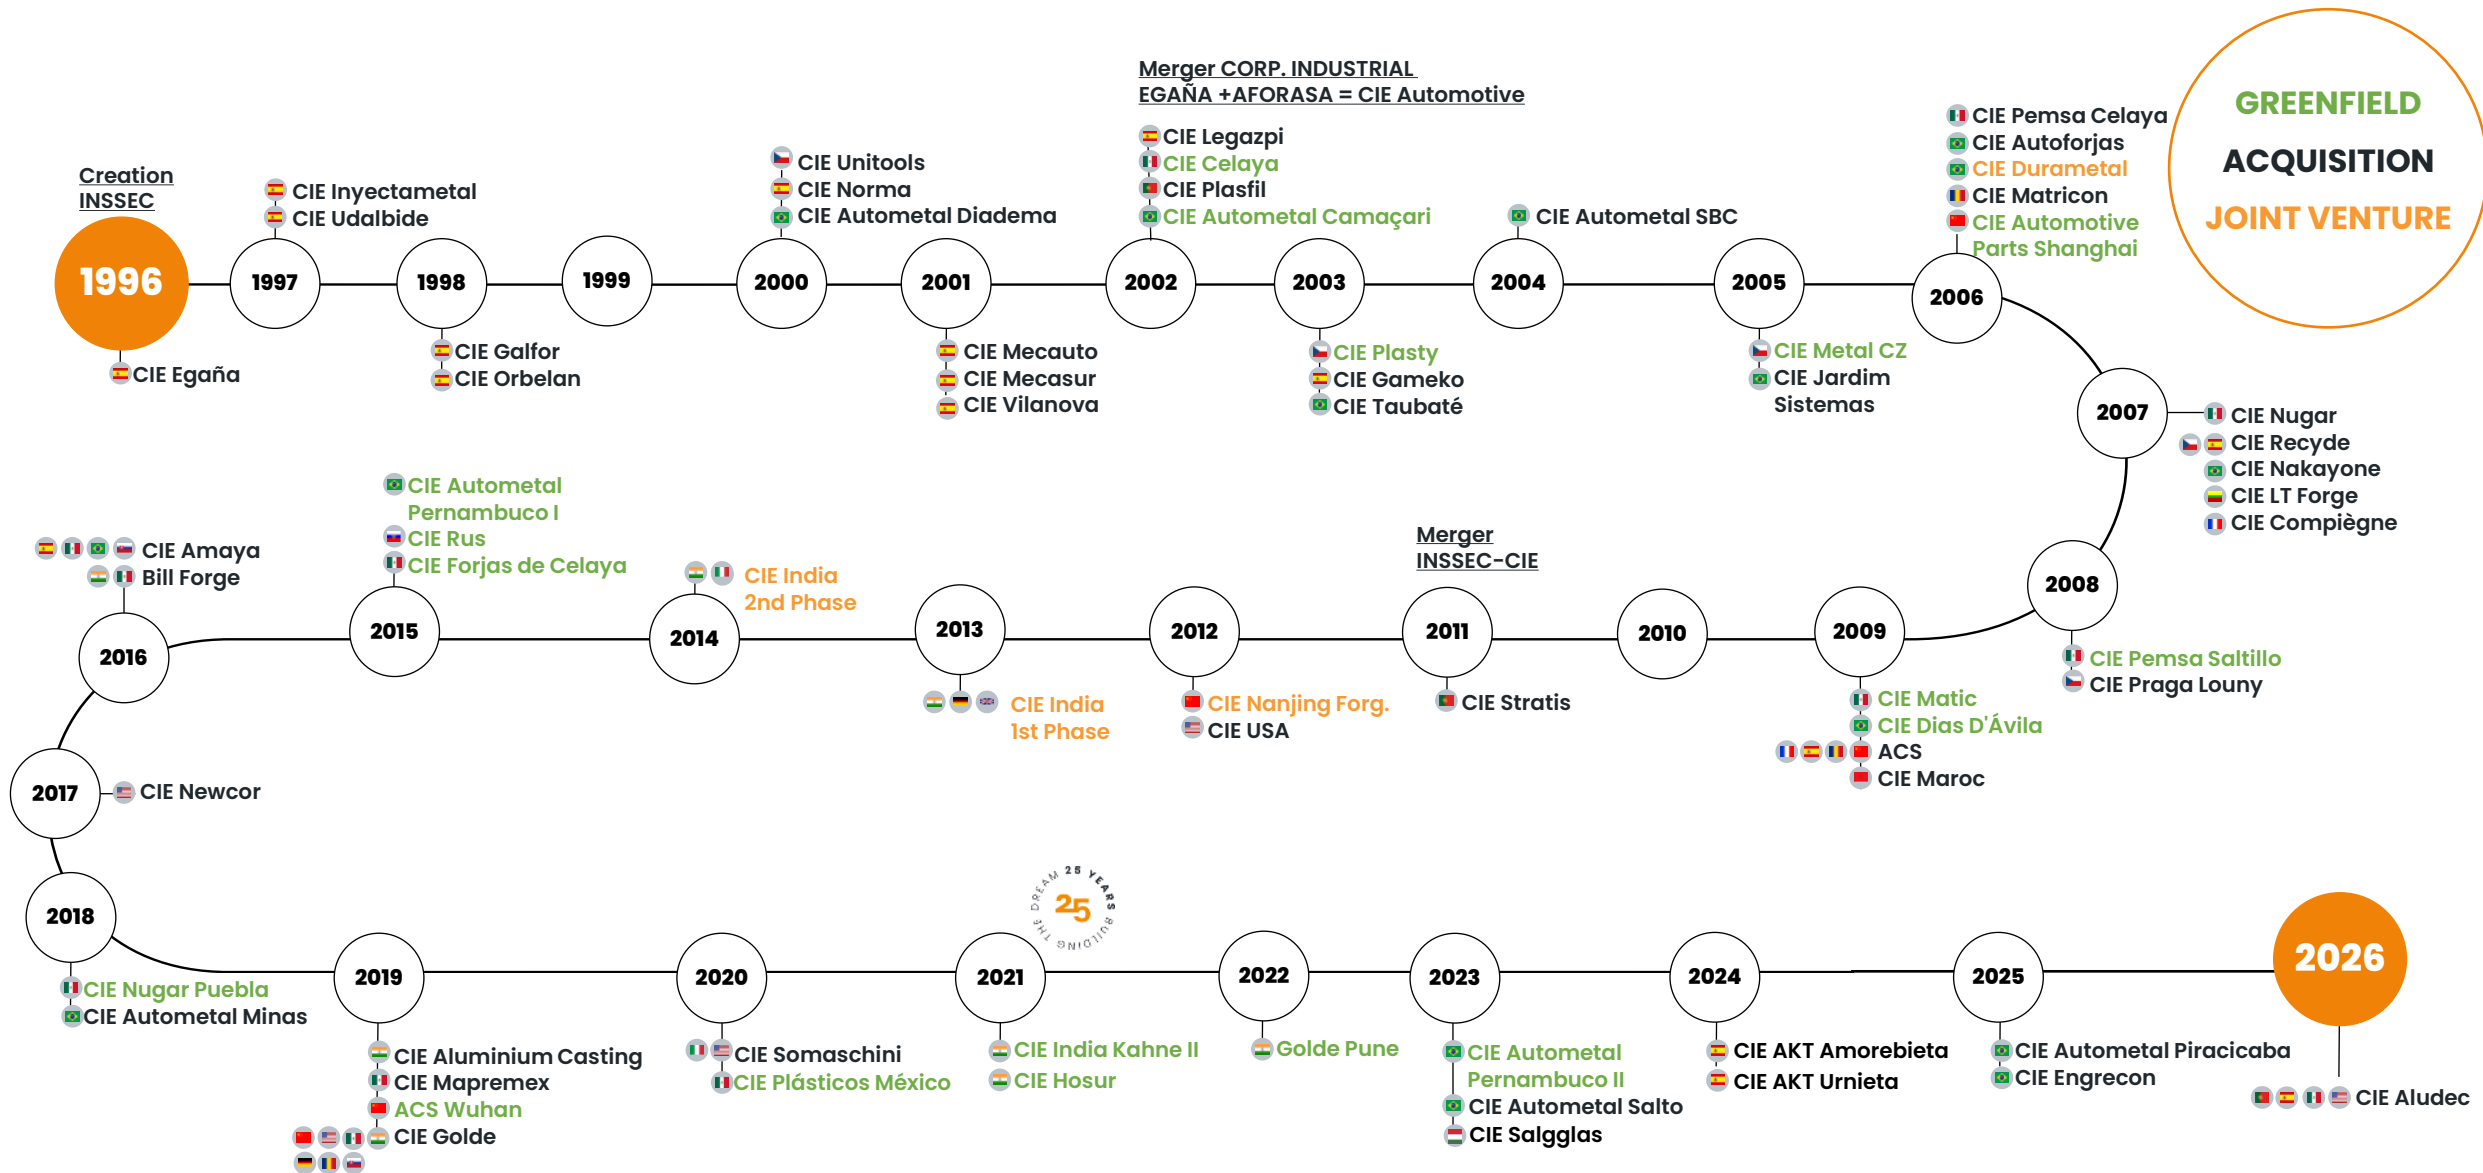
GREENFIELD
ACQUISITION
JOINT VENTURE

Creation INSSEC
1996
CIE Egaña

1997
CIE Inyectametal
CIE Udalbide

1998
CIE Galfor
CIE Orbelan

1999

2000
CIE Unitools
CIE Norma
CIE Autometal Diadema

2001
CIE Mecauto
CIE Mecasur
CIE Vilanova

Merger CORP. INDUSTRIAL EGAÑA +AFORASA = CIE Automotive
2002
CIE Legazpi
CIE Celaya
CIE Plasfil
CIE Autometal Camaçari

2003
CIE Plasty
CIE Gameko
CIE Taubaté

2004
CIE Autometal SBC

2005
CIE Metal CZ
CIE Jardim Sistemas

2006
CIE Pemsa Celaya
CIE Autoforjas
CIE Durametal
CIE Matricon
CIE Automotive Parts Shanghai

2007
CIE Nugar
CIE Recyde
CIE Nakayone
CIE LT Forge
CIE Compiègne

2008
CIE Pemsa Saltillo
CIE Praga Louny

2009
CIE Matic
CIE Dias D'Ávila
ACS
CIE Maroc

2010

Merger INSSEC-CIE
2011
CIE Stratis

2012
CIE Nanjing Forg.
CIE USA

2013
CIE India 1st Phase

2014
CIE India 2nd Phase

2015
CIE Autometal Pernambuco I
CIE Rus
CIE Forjas de Celaya

2016
CIE Amaya
Bill Forge

2017
CIE Newcor

2018
CIE Nugar Puebla
CIE Autometal Minas

2019
CIE Aluminium Casting
CIE Mapremex
ACS Wuhan
CIE Golde

2020
CIE Somaschini
CIE Plásticos México

THE DREAM 25 YEARS BUILDING 25
2021
CIE India Kahne II
CIE Hosur

2022
Golde Pune

2023
CIE Autometal Pernambuco II
CIE Autometal Salto
CIE Salgglas

2024
CIE AKT Amorebieta
CIE AKT Urnieta

2025
CIE Autometal Piracicaba
CIE Engrecon

2026
CIE Aludec